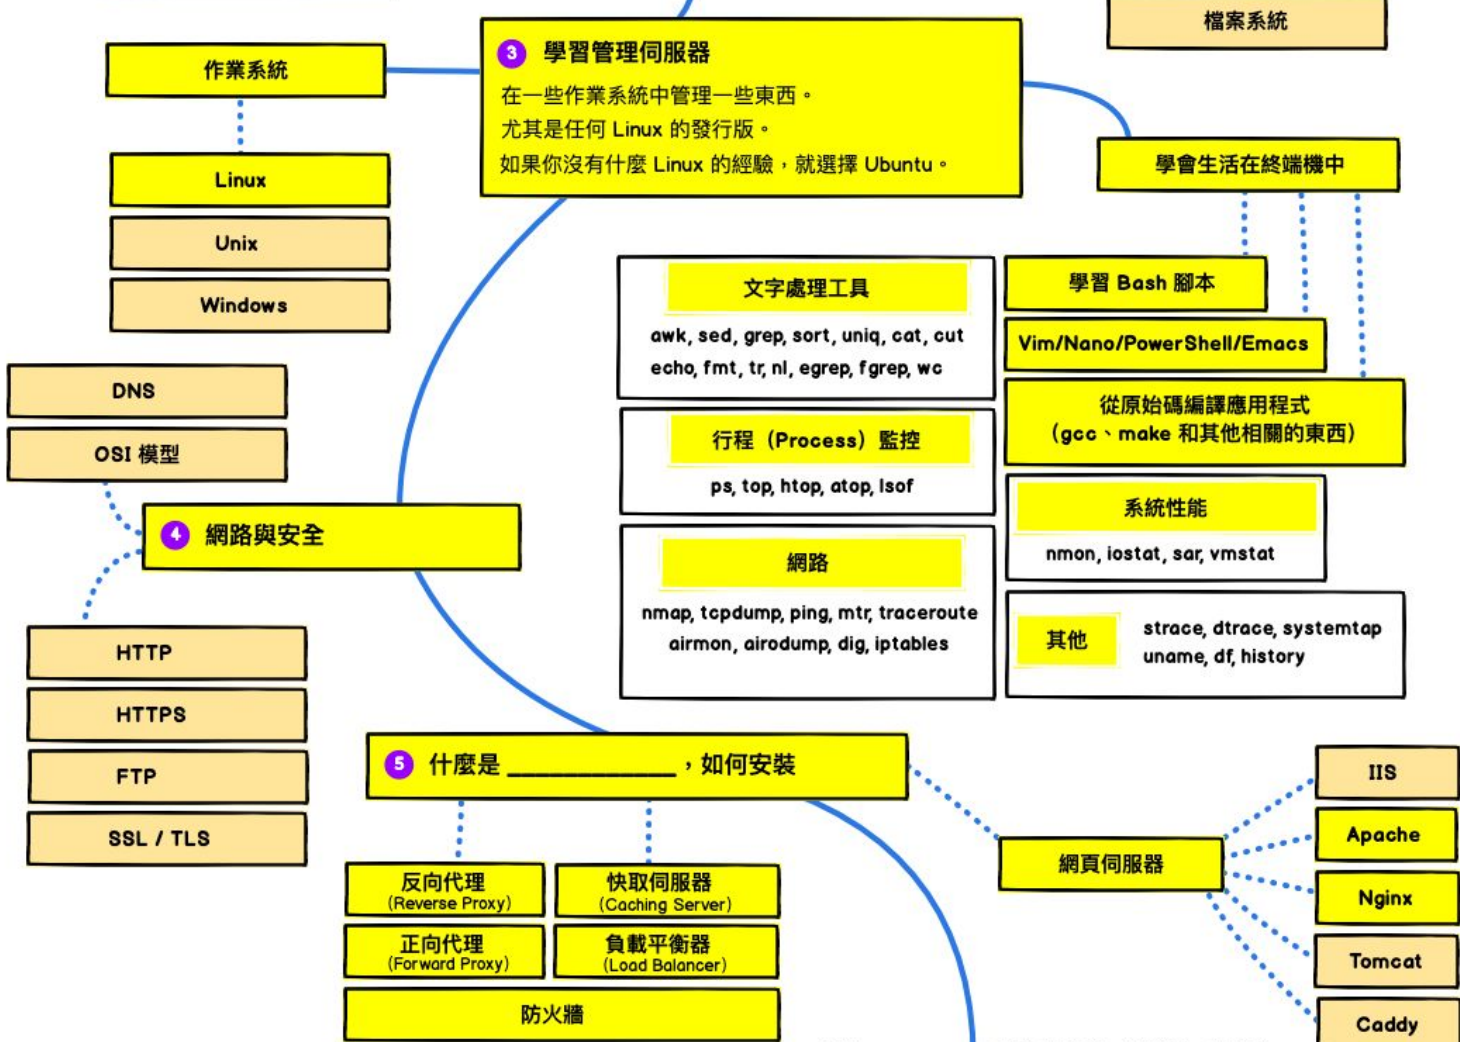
檔案系統

作業系統

Linux

Unix

Windows

3 學習管理伺服器

在一些作業系統中管理一些東西。
尤其是任何 Linux 的發行版。
如果你沒有什麼 Linux 的經驗，就選擇 Ubuntu。

學會生活在終端機中

文字處理工具

awk, sed, grep, sort, uniq, cat, cut
echo, fmt, tr, nl, egrep, fgrep, wc

學習 Bash 腳本

Vim/Nano/PowerShell/Emacs

從原始碼編譯應用程式
(gcc、make 和其他相關的東西)

行程（Process）監控

ps, top, htop, atop, lsof

系統性能

nmon, iostat, sar, vmstat

網路

nmap, tcpdump, ping, mtr, traceroute
airmon, airodump, dig, iptables

其他

strace, dtrace, systemtap
uname, df, history

DNS

OSI 模型

4 網路與安全

HTTP

HTTPS

FTP

SSL / TLS

5 什麼是 ＿＿＿＿＿＿，如何安裝

反向代理
(Reverse Proxy)

快取伺服器
(Caching Server)

正向代理
(Forward Proxy)

負載平衡器
(Load Balancer)

防火牆

網頁伺服器

IIS

Apache

Nginx

Tomcat

Caddy